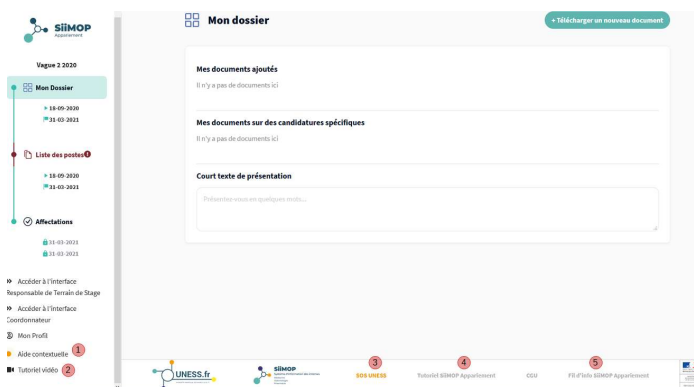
SiiMOP Appariement

Vague 2 2020

Mon Dossier

18-09-2020
31-03-2021

Liste des postes

18-09-2020
31-03-2021

Affectations

31-03-2021
31-03-2021

Accéder à l'interface Responsable de Terrain de Stage

Accéder à l'interface Coordonnateur

Mon Profil

Aide contextuelle 1

Tutoriel vidéo 2

Mon dossier

+ Télécharger un nouveau document

Mes documents ajoutés

Il n'y a pas de documents ici

Mes documents sur des candidatures spécifiques

Il n'y a pas de documents ici

Court texte de présentation

Présentez-vous en quelques mots...

UNESS.fr

SiiMOP

3
SOS UNESS

4
Tutoriel SiiMOP Appariement

CGU

5
FR d'info SiiMOP Appariement